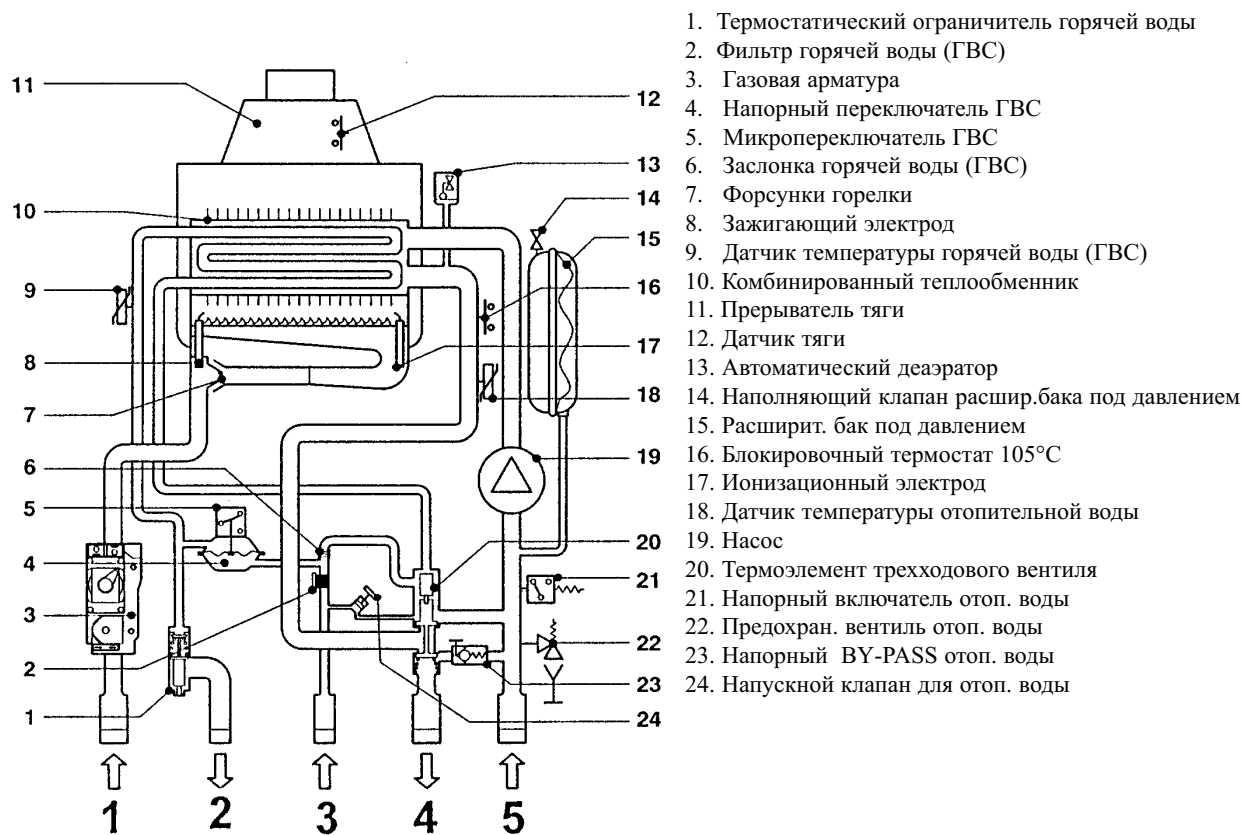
11
12
13
14
10
15
9
16
8
17
7
18
6
19
5
20
4
21
3
22
2
23
1
24

1 2 3 4 5

1. Термостатический ограничитель горячей воды
2. Фильтр горячей воды (ГВС)
3. Газовая арматура
4. Напорный переключатель ГВС
5. Микропереключатель ГВС
6. Заслонка горячей воды (ГВС)
7. Форсунки горелки
8. Зажигающий электрод
9. Датчик температуры горячей воды (ГВС)
10. Комбинированный теплообменник
11. Прерыватель тяги
12. Датчик тяги
13. Автоматический деаэратор
14. Наполняющий клапан расшир.бака под давлением
15. Расширит. бак под давлением
16. Блокировочный термостат 105°C
17. Ионизационный электрод
18. Датчик температуры отопительной воды
19. Насос
20. Термоэлемент трехходового вентиля
21. Напорный включатель отоп. воды
22. Предохран. вентиль отоп. воды
23. Напорный BY-PASS отоп. воды
24. Напускной клапан для отоп. воды